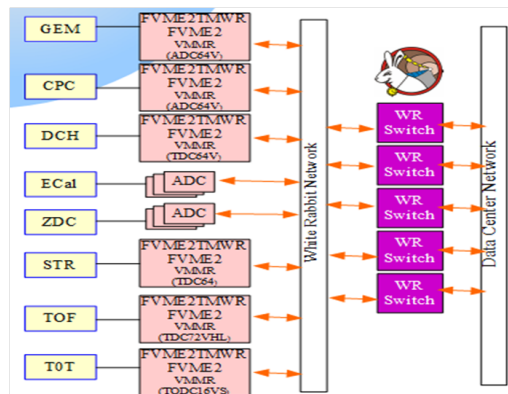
GEM
FVME2TMWR
FVME2
VMMR
(ADC64V)

CPC
FVME2TMWR
FVME2
VMMR
(ADC64V)

DCH
FVME2TMWR
FVME2
VMMR
(TDC64V)

ECal
ADC

ZDC
ADC

STR
FVME2TMWR
FVME2
VMMR
(TDC64)

TOF
FVME2TMWR
FVME2
VMMR
(TDC72VHL)

T0T
FVME2TMWR
FVME2
VMMR
(TQDC16VS)

White Rabbit Network

WR
Switch

WR
Switch

WR
Switch

WR
Switch

WR
Switch

Data Center Network